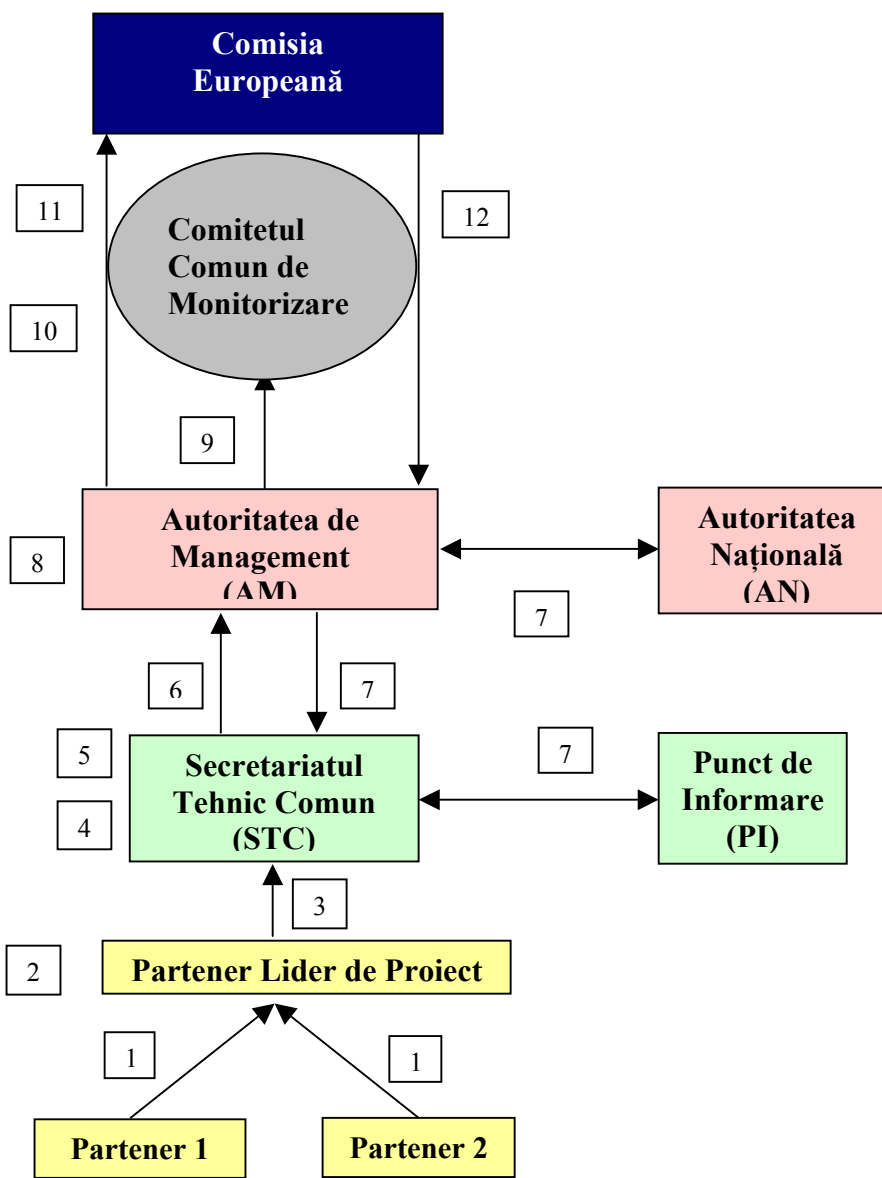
Comisia Europeană

11

12

Comitetul Comun de Monitorizare

10

9

8

Autoritatea de Management (AM)

Autoritatea Națională (AN)

7

6

7

5

4

Secretariatul Tehnic Comun (STC)

7

Punct de Informare (PI)

3

2

Partener Lider de Proiect

1

1

Partener 1

Partener 2